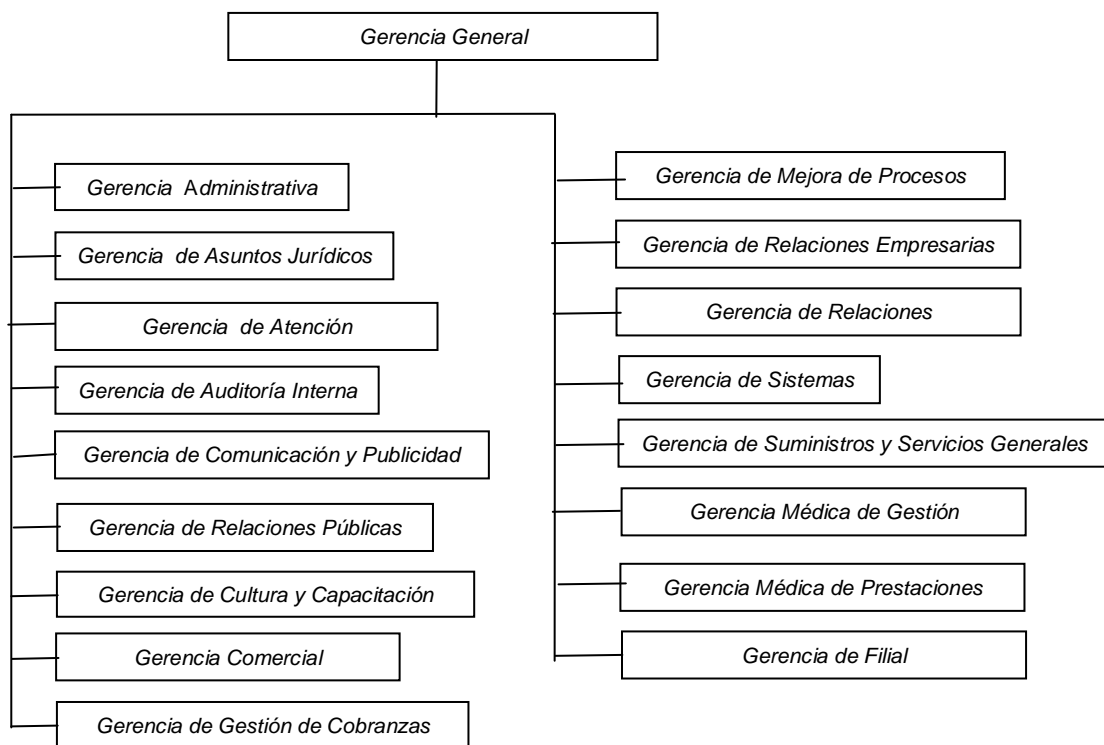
Gerencia General

Gerencia Administrativa

Gerencia de Asuntos Jurídicos

Gerencia de Atención

Gerencia de Auditoría Interna

Gerencia de Comunicación y Publicidad

Gerencia de Relaciones Públicas

Gerencia de Cultura y Capacitación

Gerencia Comercial

Gerencia de Gestión de Cobranzas

Gerencia de Mejora de Procesos

Gerencia de Relaciones Empresarias

Gerencia de Relaciones

Gerencia de Sistemas

Gerencia de Suministros y Servicios Generales

Gerencia Médica de Gestión

Gerencia Médica de Prestaciones

Gerencia de Filial